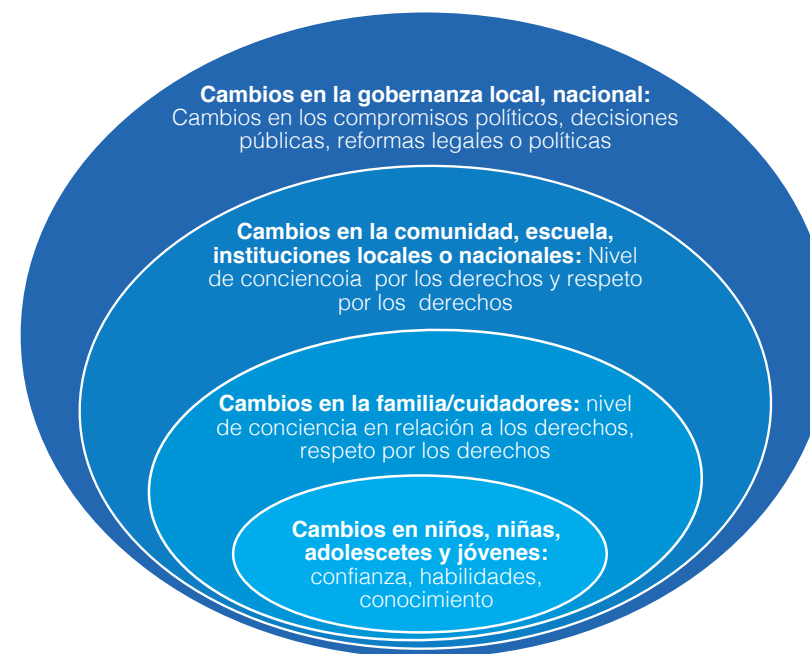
**Cambios en la gobernanza local, nacional:** Cambios en los compromisos políticos, decisiones públicas, reformas legales o políticas

**Cambios en la comunidad, escuela, instituciones locales o nacionales:** Nivel de conciencoia por los derechos y respeto por los derechos

**Cambios en la familia/cuidadores:** nivel de conciencia en relación a los derechos, respeto por los derechos

**Cambios en niños, niñas, adolescetes y jóvenes:** confianza, habilidades, conocimiento